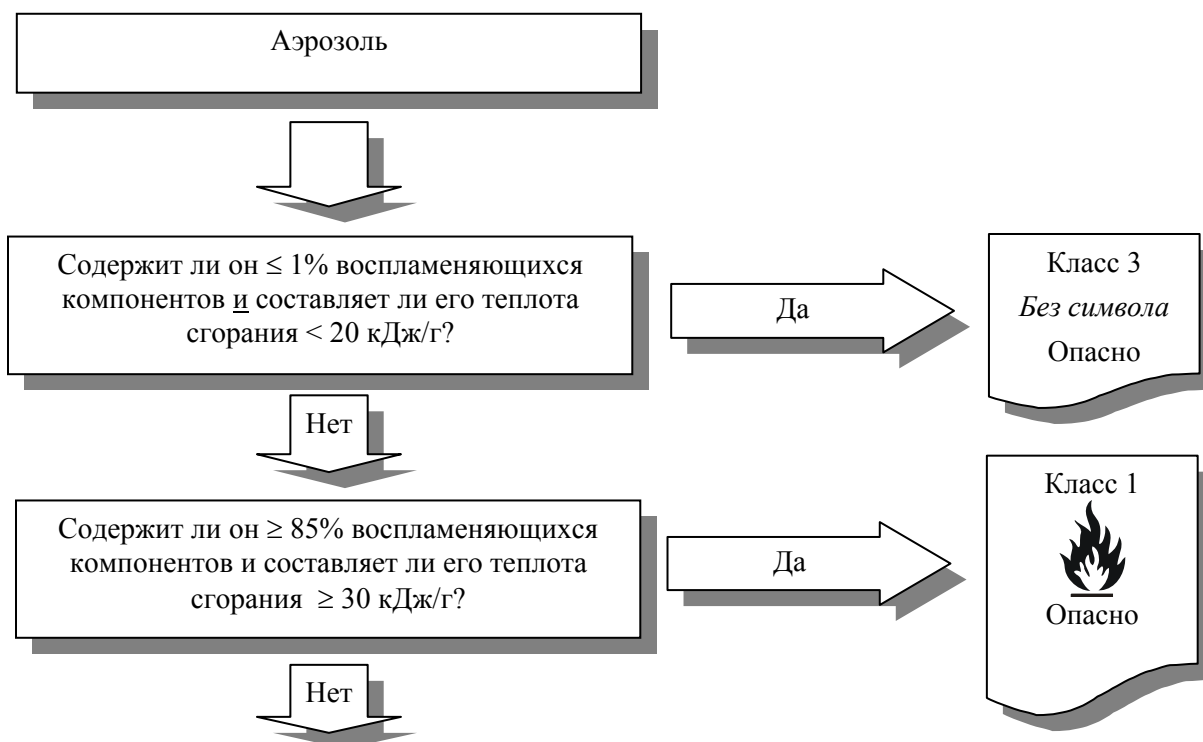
Аэрозоль

Содержит ли он $\leq 1\%$ воспламеняющихся компонентов и составляет ли его теплота сгорания $< 20$ кДж/г?

Да

Класс 3
Без символа
Опасно

Нет

Содержит ли он $\geq 85\%$ воспламеняющихся компонентов и составляет ли его теплота сгорания $\geq 30$ кДж/г?

Да

Класс 1
Опасно

Нет